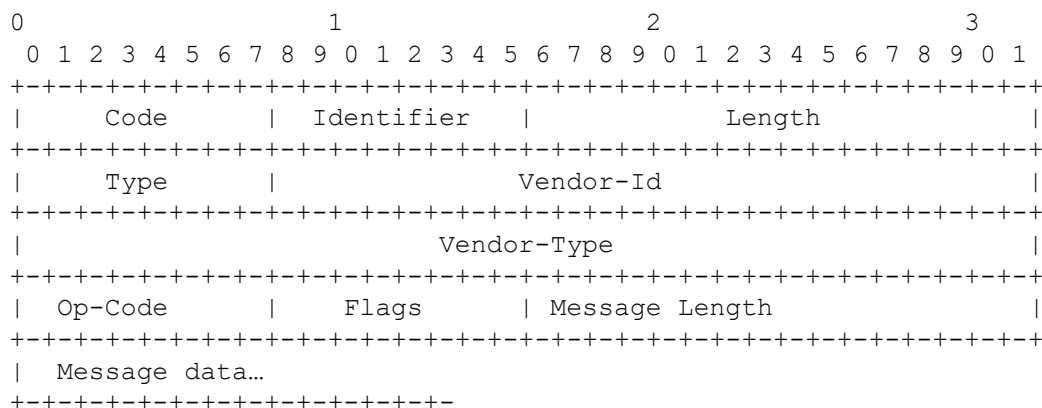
0                   1                   2                   3
 0 1 2 3 4 5 6 7 8 9 0 1 2 3 4 5 6 7 8 9 0 1 2 3 4 5 6 7 8 9 0 1
+-+-+-+-+-+-+-+-+-+-+-+-+-+-+-+-+-+-+-+-+-+-+-+-+-+-+-+-+-+-+-+-+
|     Code      |  Identifier   |            Length             |
+-+-+-+-+-+-+-+-+-+-+-+-+-+-+-+-+-+-+-+-+-+-+-+-+-+-+-+-+-+-+-+-+
|     Type      |               Vendor-Id                       |
+-+-+-+-+-+-+-+-+-+-+-+-+-+-+-+-+-+-+-+-+-+-+-+-+-+-+-+-+-+-+-+-+
|                          Vendor-Type                          |
+-+-+-+-+-+-+-+-+-+-+-+-+-+-+-+-+-+-+-+-+-+-+-+-+-+-+-+-+-+-+-+-+
|  Op-Code      |     Flags     | Message Length                |
+-+-+-+-+-+-+-+-+-+-+-+-+-+-+-+-+-+-+-+-+-+-+-+-+-+-+-+-+-+-+-+-+
|  Message data…
+-+-+-+-+-+-+-+-+-+-+-+-+-+-